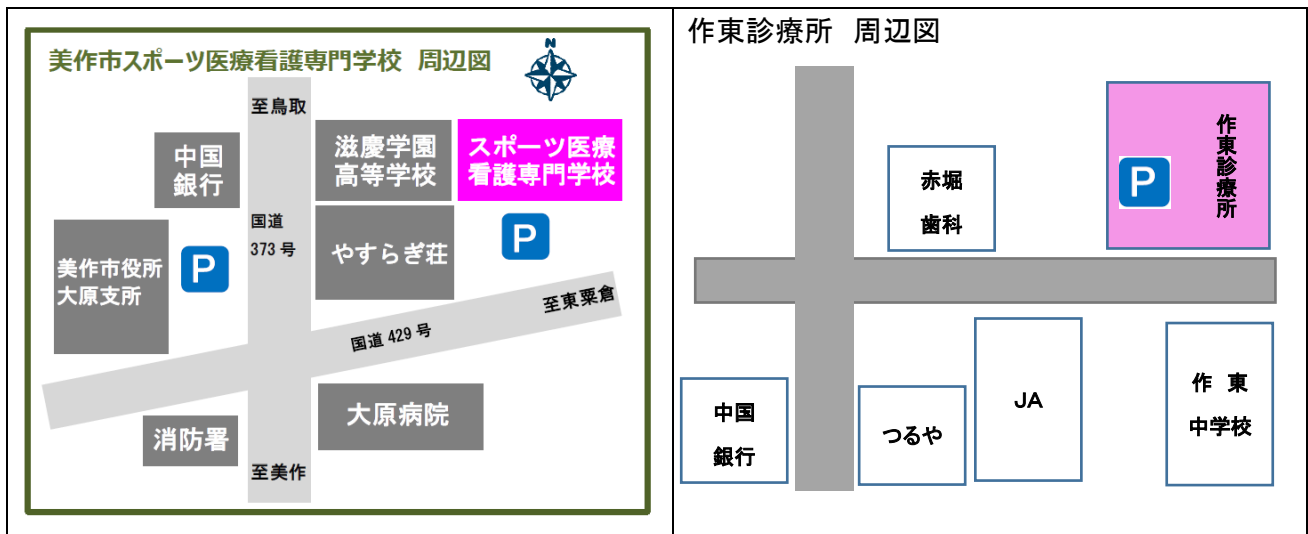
美作市スポーツ医療看護専門学校　周辺図

N

至鳥取

中国銀行

滋慶学園高等学校

スポーツ医療看護専門学校

国道373号

美作市役所大原支所

P

やすらぎ荘

P

至東粟倉

国道429号

大原病院

消防署

至美作

作東診療所　周辺図

赤堀歯科

P

作東診療所

JA

作東中学校

中国銀行

つるや